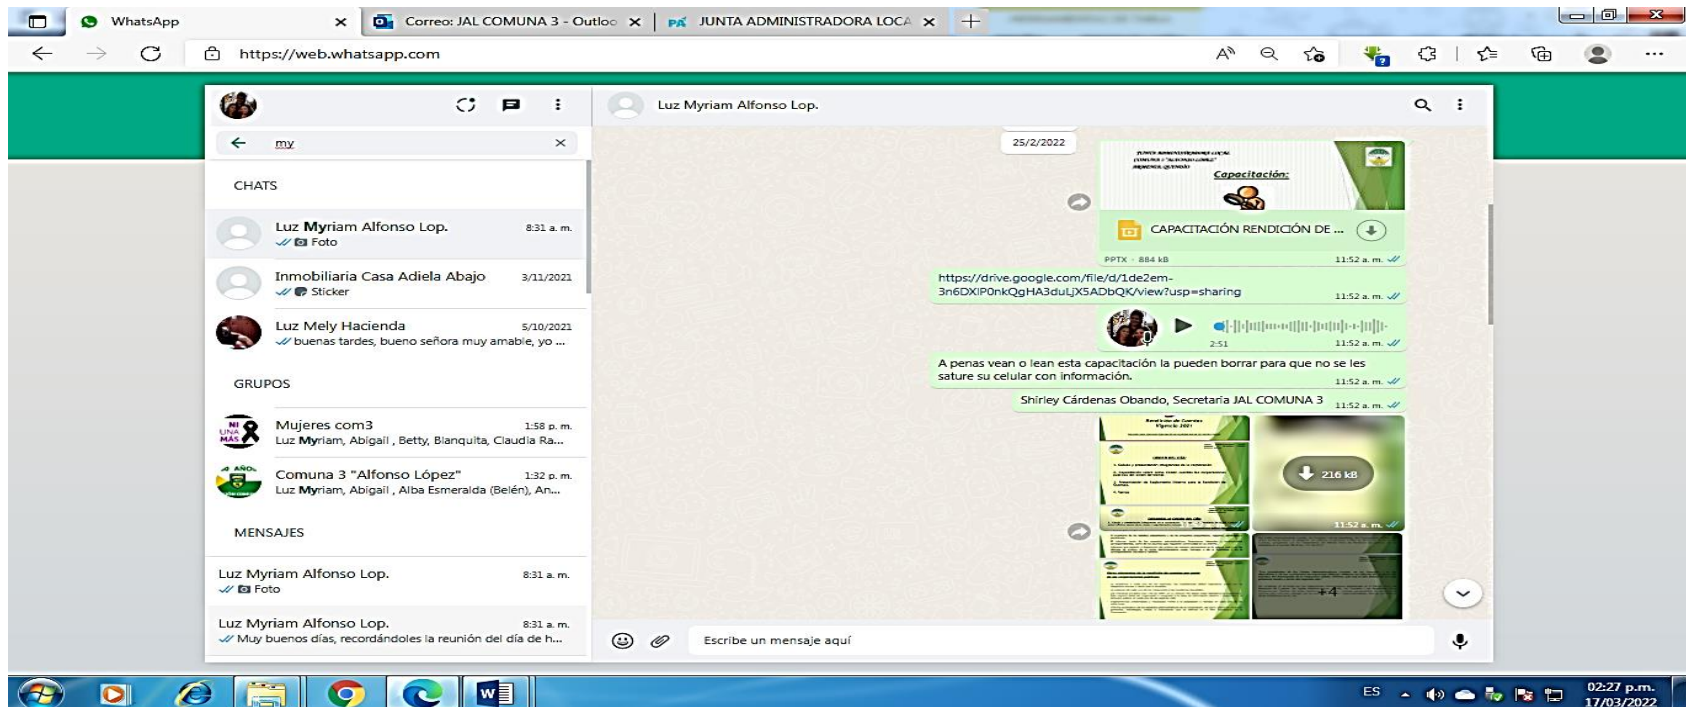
WhatsApp
Correo: JAL COMUNA 3 - Outloo
JUNTA ADMINISTRADORA LOCA

https://web.whatsapp.com

my

CHATS

Luz Myriam Alfonso Lop. 8:31 a. m.
Foto

Inmobiliaria Casa Adiela Abajo 3/11/2021
Sticker

Luz Mely Hacienda 5/10/2021
buenas tardes, bueno señora muy amable, yo ...

GRUPOS

Mujeres com3 1:58 p. m.
Luz Myriam, Abigail , Betty, Blanquita, Claudia Ra...

Comuna 3 "Alfonso López" 1:32 p. m.
Luz Myriam, Abigail , Alba Esmeralda (Belén), An...

MENSAJES

Luz Myriam Alfonso Lop. 8:31 a. m.
Foto

Luz Myriam Alfonso Lop. 8:31 a. m.
Muy buenos días, recordándoles la reunión del día de h...

Luz Myriam Alfonso Lop.

25/2/2022

Capacitación:

CAPACITACIÓN RENDICIÓN DE ...
PPTX · 884 kB 11:52 a. m.

https://drive.google.com/file/d/1de2em-3n6DXIP0nkQgHA3duLjX5ADbQK/view?usp=sharing 11:52 a. m.

2:51 11:52 a. m.

A penas vean o lean esta capacitación la pueden borrar para que no se les sature su celular con información. 11:52 a. m.

Shirley Cárdenas Obando, Secretaria JAL COMUNA 3 11:52 a. m.

216 kB
11:52 a. m.
+4

Escribe un mensaje aquí

ES 02:27 p.m. 17/03/2022